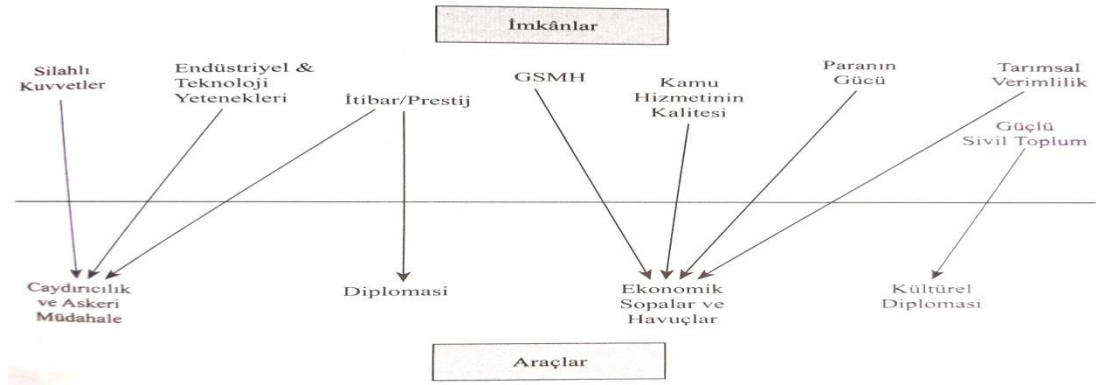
İmkânlar

Silahlı Kuvvetler

Endüstriyel & Teknoloji Yetenekleri

İtibar/Prestij

GSMH

Kamu Hizmetinin Kalitesi

Paranın Gücü

Tarımsal Verimlilik

Güçlü Sivil Toplum

Caydırıcılık ve Askeri Müdahale

Diplomasi

Ekonomik Sopalar ve Havuçlar

Kültürel Diplomasi

Araçlar